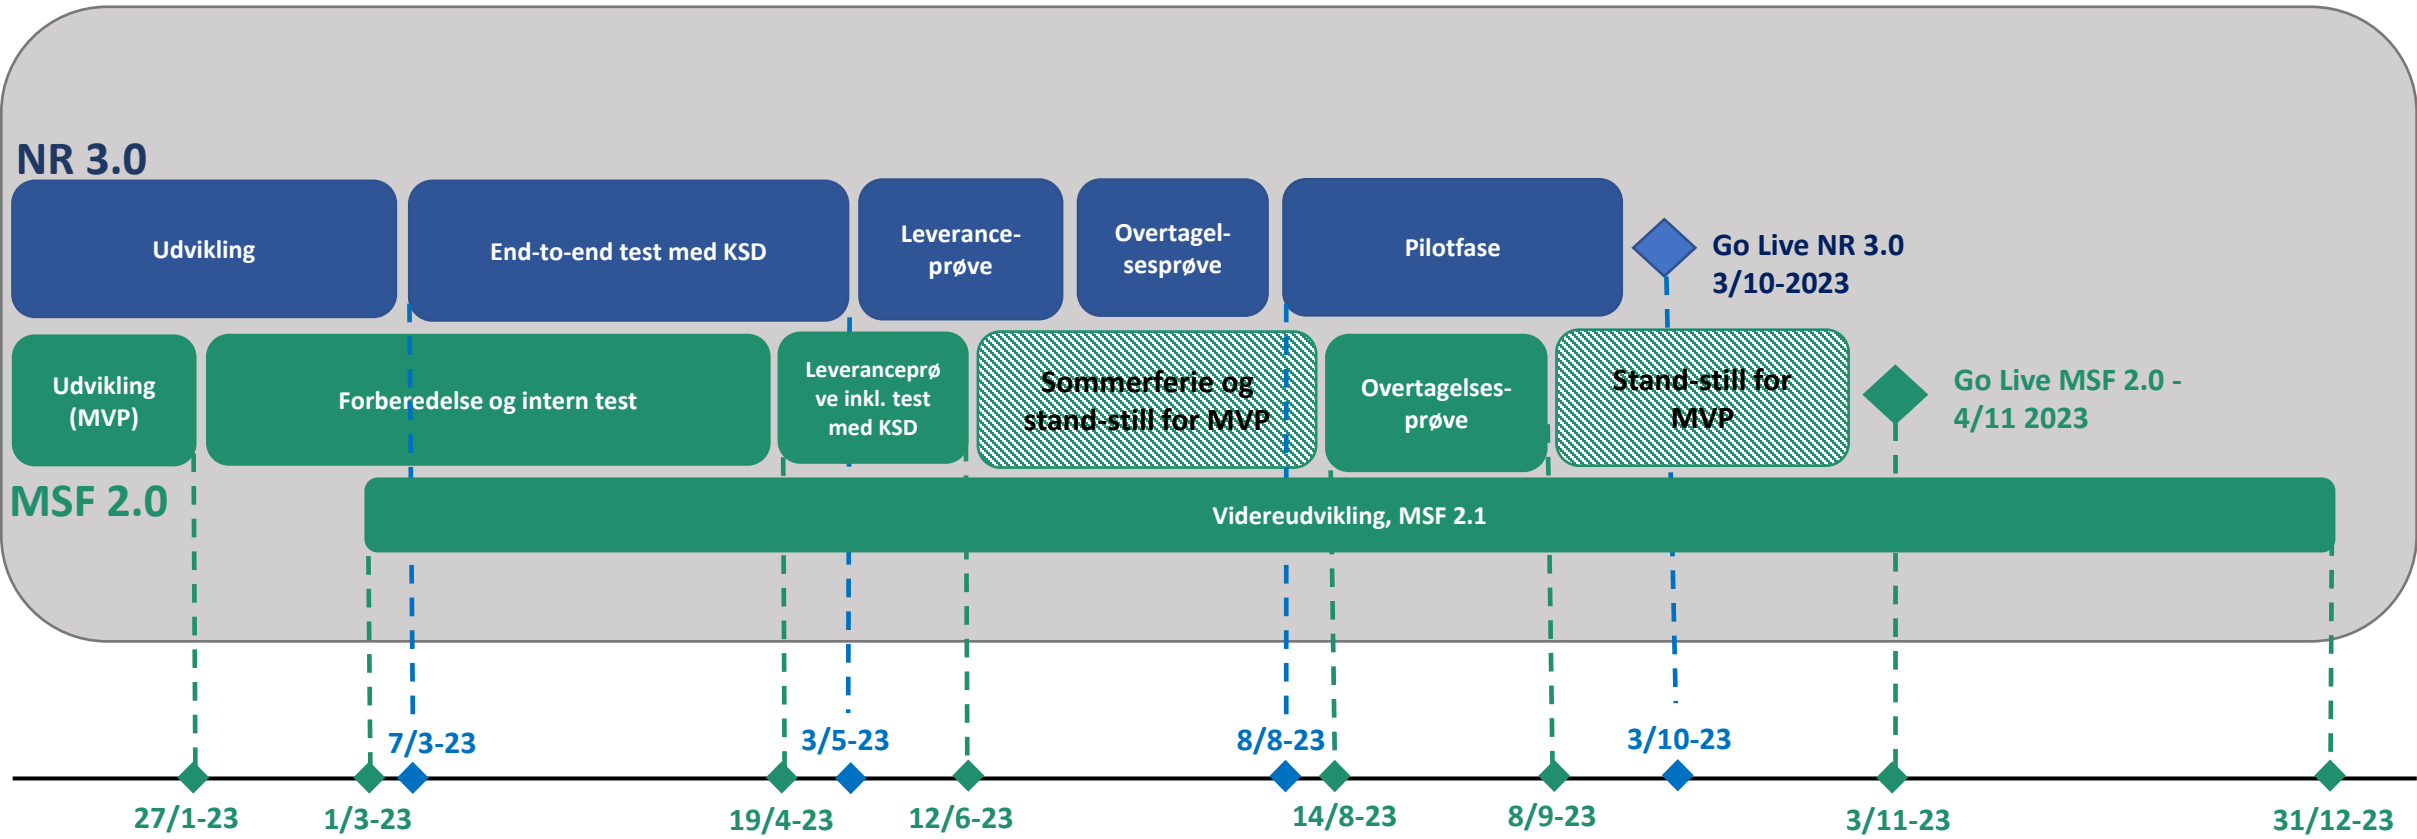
NR 3.0

Udvikling

End-to-end test med KSD

Leverance-prøve

Overtagel-sesprøve

Pilotfase

Go Live NR 3.0 3/10-2023

Udvikling (MVP)

Forberedelse og intern test

Leveranceprøve inkl. test med KSD

Sommerferie og stand-still for MVP

Overtagelses-prøve

Stand-still for MVP

Go Live MSF 2.0 - 4/11 2023

MSF 2.0

Videreudvikling, MSF 2.1

7/3-23

3/5-23

8/8-23

3/10-23

27/1-23

1/3-23

19/4-23

12/6-23

14/8-23

8/9-23

3/11-23

31/12-23